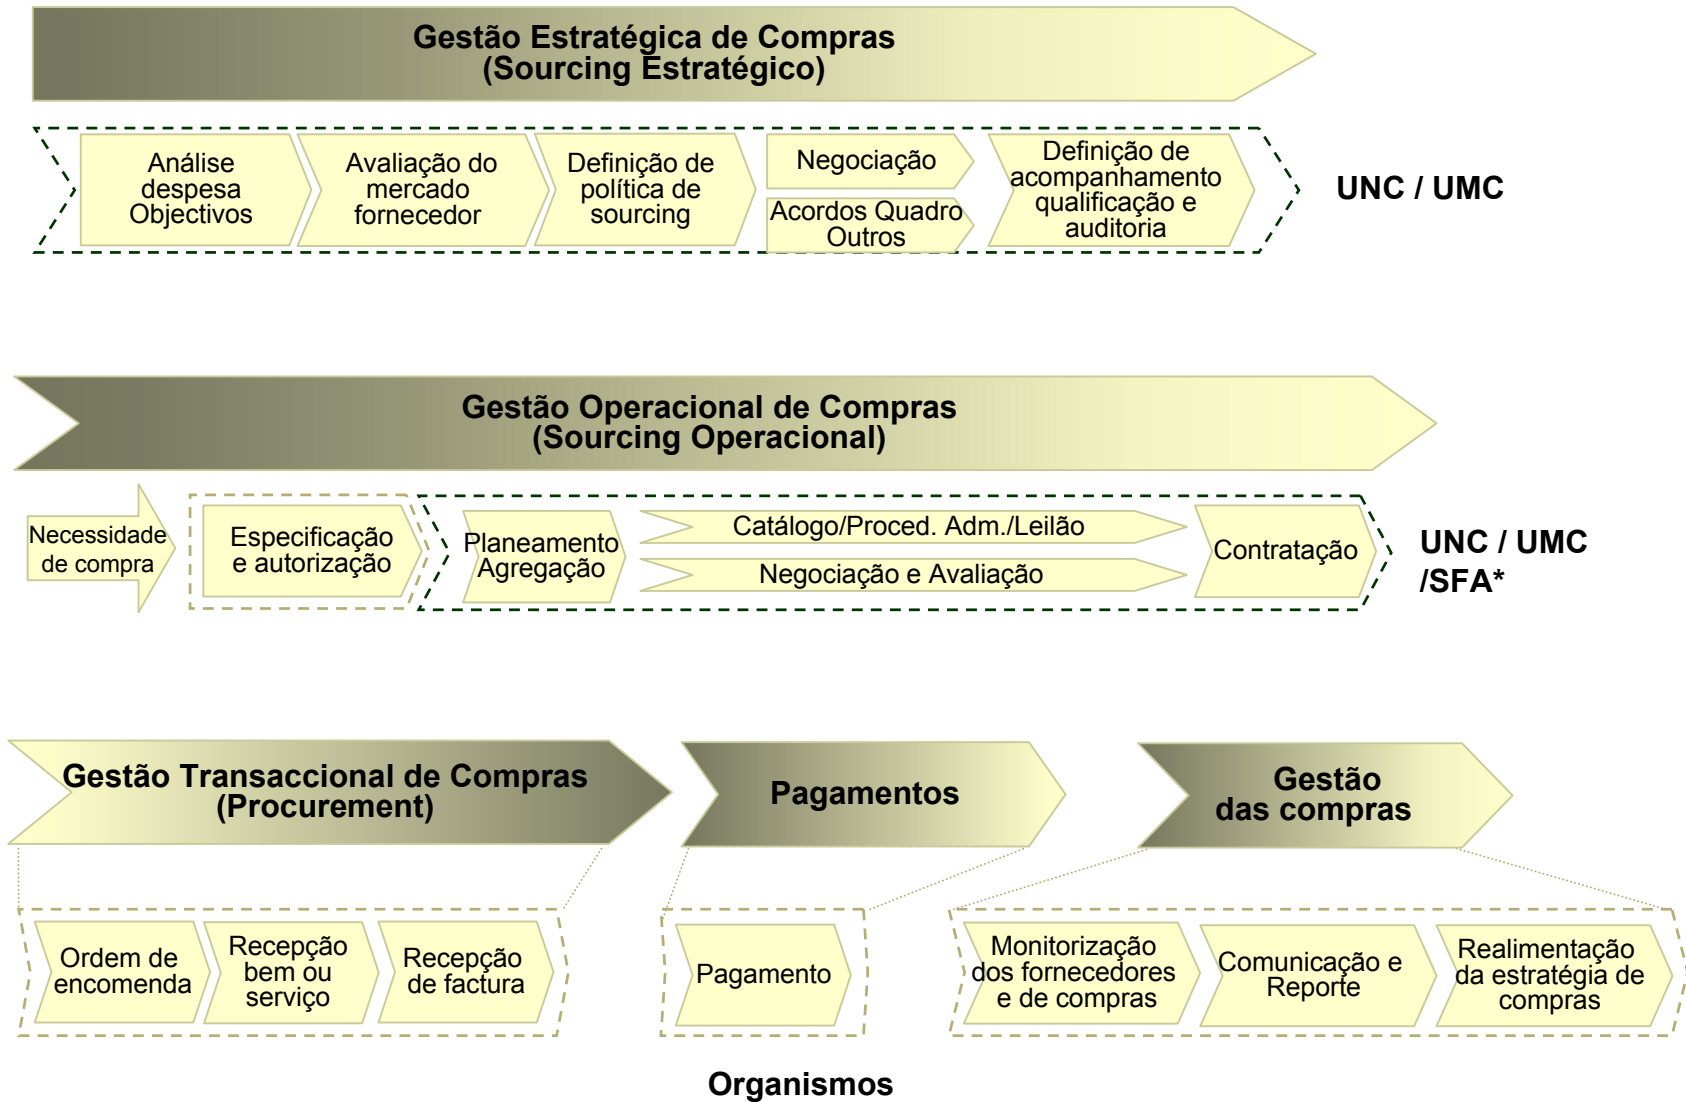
Gestão Estratégica de Compras
(Sourcing Estratégico)

Análise despesa Objectivos

Avaliação do mercado fornecedor

Definição de política de sourcing

Negociação

Acordos Quadro Outros

Definição de acompanhamento qualificação e auditoria

UNC / UMC

Gestão Operacional de Compras
(Sourcing Operacional)

Necessidade de compra

Especificação e autorização

Planeamento Agregação

Catálogo/Proced. Adm./Leilão

Negociação e Avaliação

Contratação

UNC / UMC /SFA*

Gestão Transaccional de Compras
(Procurement)

Pagamentos

Gestão das compras

Ordem de encomenda

Recepção bem ou serviço

Recepção de factura

Pagamento

Monitorização dos fornecedores e de compras

Comunicação e Reporte

Realimentação da estratégia de compras

Organismos